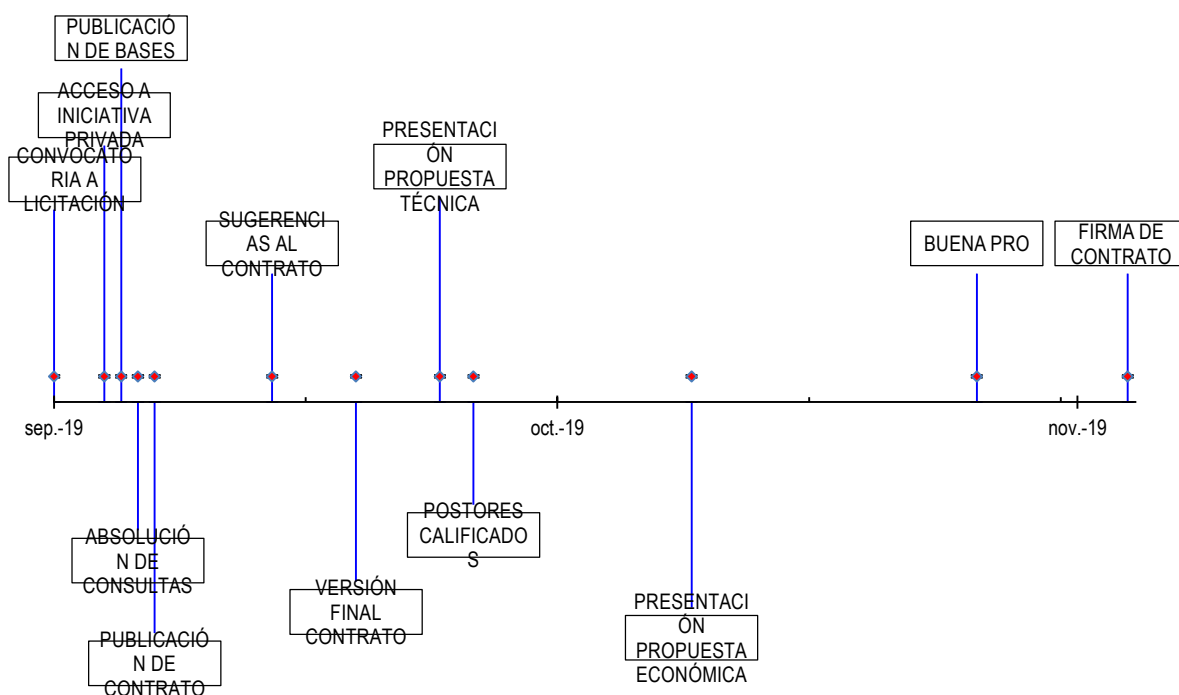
PUBLICACIÓN DE BASES

ACCESO A INICIATIVA PRIVADA

CONVOCATORIA A LICITACIÓN

SUGERENCIAS AL CONTRATO

PRESENTACIÓN PROPUESTA TÉCNICA

BUENA PRO

FIRMA DE CONTRATO

sep.-19

oct.-19

nov.-19

ABSOLUCIÓN DE CONSULTAS

PUBLICACIÓN DE CONTRATO

VERSIÓN FINAL CONTRATO

POSTORES CALIFICADOS

PRESENTACIÓN PROPUESTA ECONÓMICA